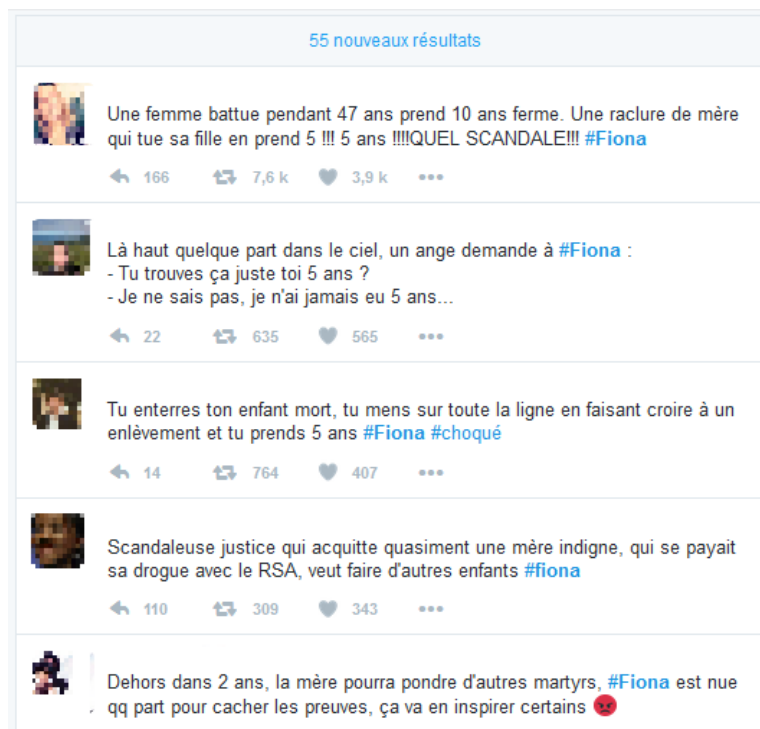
55 nouveaux résultats

Une femme battue pendant 47 ans prend 10 ans ferme. Une raclure de mère qui tue sa fille en prend 5 !!! 5 ans !!!!QUEL SCANDALE!!! #Fiona

166 7,6 k 3,9 k

Là haut quelque part dans le ciel, un ange demande à #Fiona :
- Tu trouves ça juste toi 5 ans ?
- Je ne sais pas, je n'ai jamais eu 5 ans...

22 635 565

Tu enterres ton enfant mort, tu mens sur toute la ligne en faisant croire à un enlèvement et tu prends 5 ans #Fiona #choqué

14 764 407

Scandaleuse justice qui acquitte quasiment une mère indigne, qui se payait sa drogue avec le RSA, veut faire d'autres enfants #fiona

110 309 343

Dehors dans 2 ans, la mère pourra pondre d'autres martyrs, #Fiona est nue qq part pour cacher les preuves, ça va en inspirer certains